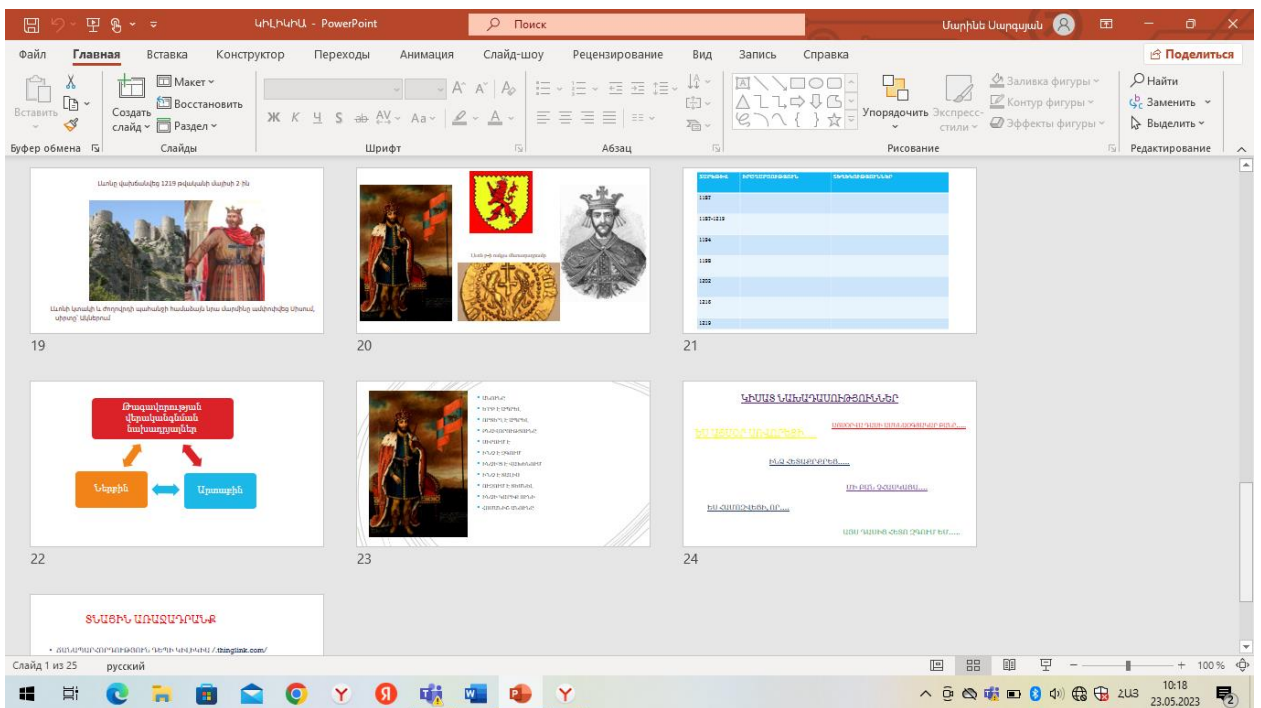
ԿԻԼԻԿԻԱ - PowerPoint
Поиск
Մարինե Սարգսյան

Файл Главная Вставка Конструктор Переходы Анимация Слайд-шоу Рецензирование Вид Запись Справка
Поделиться

Вставить
Создать слайд
Макет
Восстановить
Раздел
Буфер обмена
Слайды
Шрифт
Абзац
Упорядочить
Экспресс-стили
Заливка фигуры
Контур фигуры
Эффекты фигуры
Рисование
Найти
Заменить
Выделить
Редактирование

Լևոնը վախճանվեց 1219 թվականի մայիսի 2-ին
Լևոնի կրտսեր և ժողովրդի պահանջի համաձայն նրա մարմինը ամփոփվեց Սիսում, սիրտը՝ Ակներում
19

Լևոն-ի ոսկյա Փոխադրամակ
20

1187
1187-1219
1194
1198
1202
1216
1219
21

Թագավորության վերականգնման նախադրյալներ
Ներքին
Արտաքին
22

23

ԿԻՍԱՏ ՆԱԽԱԴԱՍՈՒԹՅՈՒՆՆԵՐ
24

ՑԱՆԿԻՆ ԱՌԱՋԱԴՐԱՆՔ
thinglink.com/

Слайд 1 из 25 русский
100 %
ՀԱՅ
10:18
23.05.2023